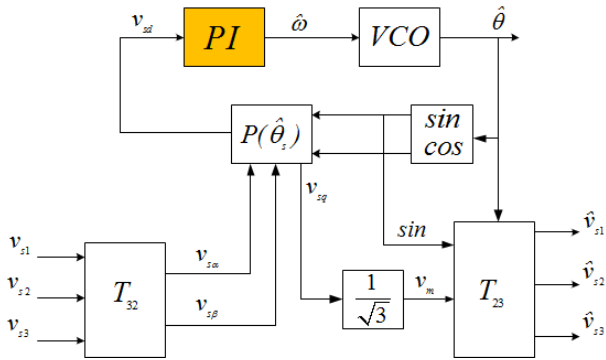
$v_{sd}$
$PI$
$\hat{\omega}$
$VCO$
$\hat{\theta}$
$P(\hat{\theta}_s)$
$sin$
$cos$
$v_{sq}$
$sin$
$v_{s1}$
$v_{s2}$
$v_{s3}$
$T_{32}$
$v_{s\alpha}$
$v_{s\beta}$
$\frac{1}{\sqrt{3}}$
$v_m$
$T_{23}$
$\hat{v}_{s1}$
$\hat{v}_{s2}$
$\hat{v}_{s3}$